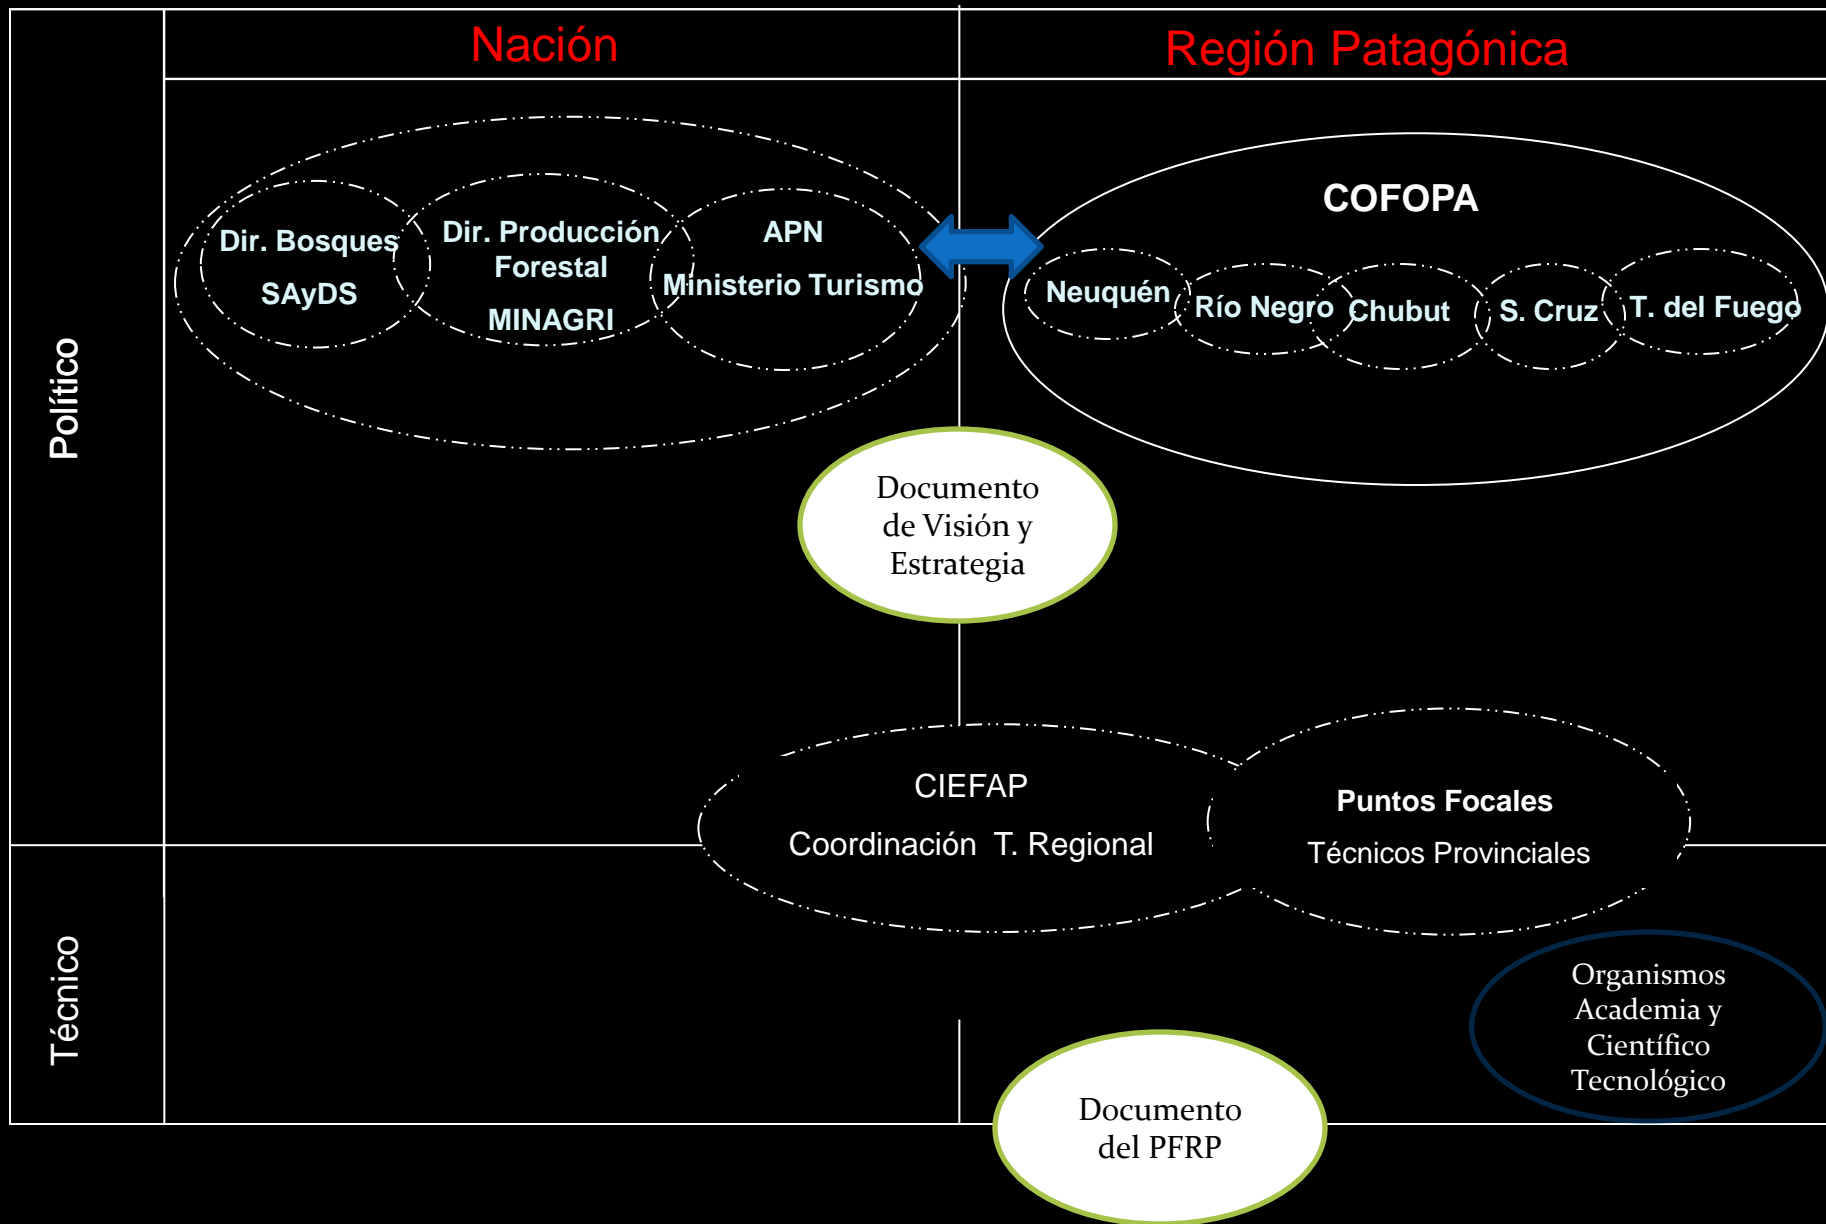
Nación

Región Patagónica

Político

Dir. Bosques
SAyDS

Dir. Producción Forestal
MINAGRI

APN
Ministerio Turismo

COFOPA

Neuquén

Río Negro

Chubut

S. Cruz

T. del Fuego

Documento de Visión y Estrategia

CIEFAP
Coordinación T. Regional

Puntos Focales
Técnicos Provinciales

Técnico

Organismos Academia y Científico Tecnológico

Documento del PFRP